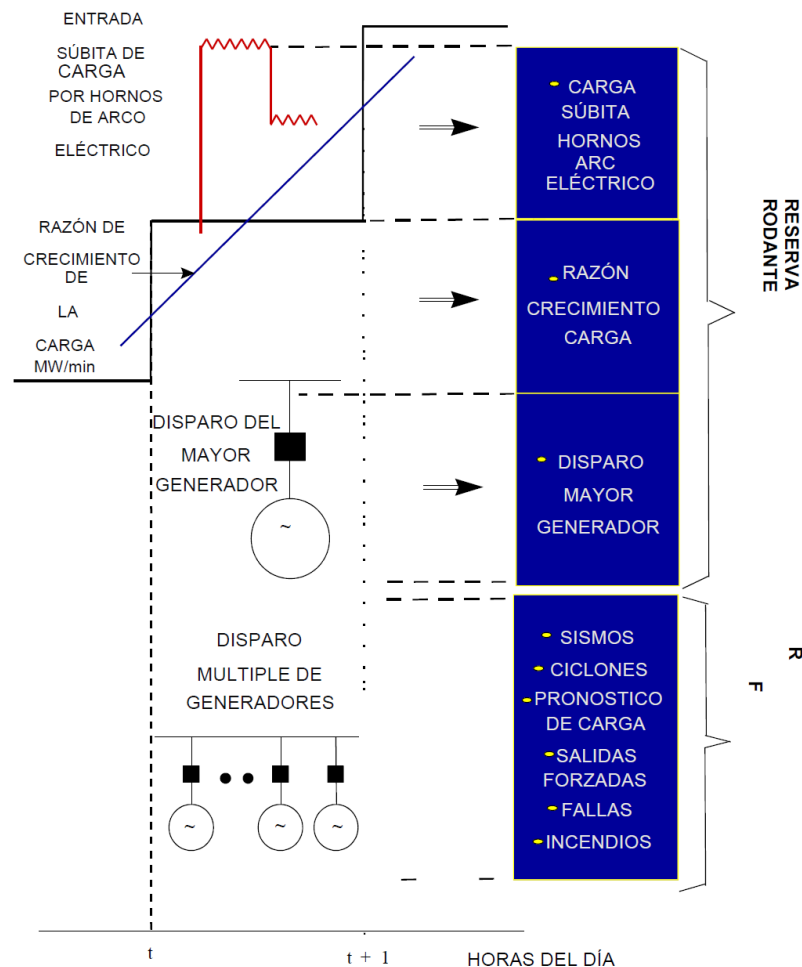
ENTRADA SÚBITA DE CARGA POR HORNOS DE ARCO ELÉCTRICO

RAZÓN DE CRECIMIENTO DE LA CARGA MW/min

DISPARO DEL MAYOR GENERADOR

~

DISPARO MULTIPLE DE GENERADORES

~ ~ ~

CARGA SÚBITA HORNOS ARC ELÉCTRICO

RAZÓN CRECIMIENTO CARGA

DISPARO MAYOR GENERADOR

SISMOS
CICLONES
PRONOSTICO DE CARGA
SALIDAS FORZADAS
FALLAS
INCENDIOS

RESERVA RODANTE

R F

t

t + 1

HORAS DEL DÍA